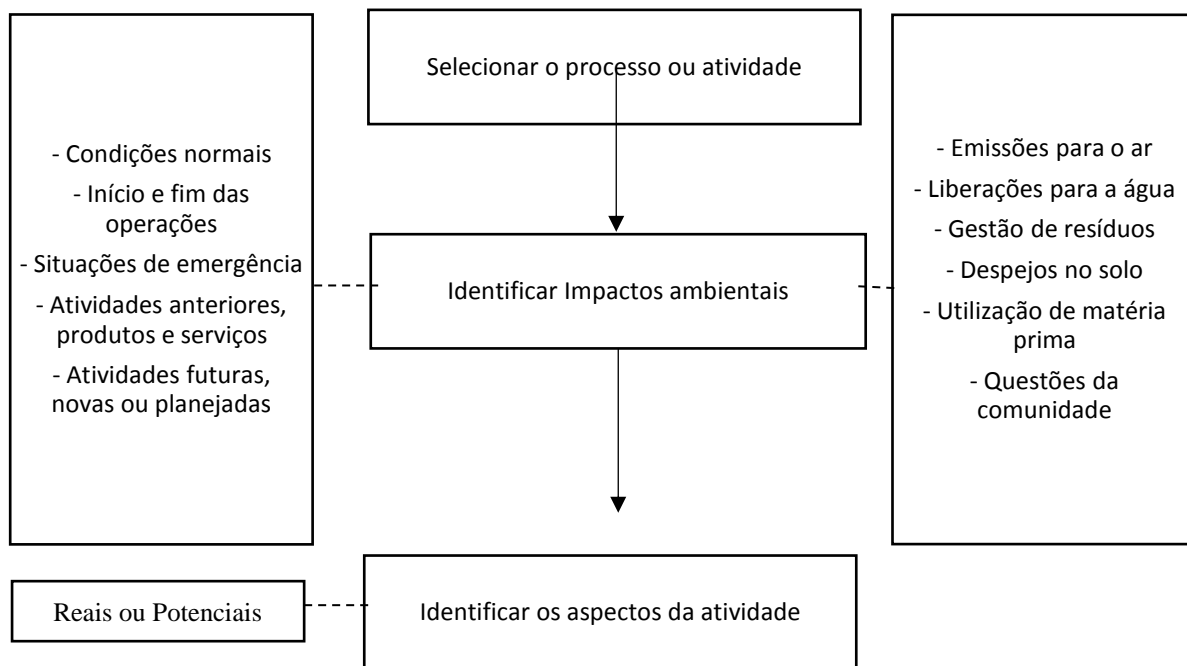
Selecionar o processo ou atividade

- Condições normais
- Início e fim das operações
- Situações de emergência
- Atividades anteriores, produtos e serviços
- Atividades futuras, novas ou planejadas

Identificar Impactos ambientais

- Emissões para o ar
- Liberações para a água
- Gestão de resíduos
- Despejos no solo
- Utilização de matéria prima
- Questões da comunidade

Reais ou Potenciais

Identificar os aspectos da atividade